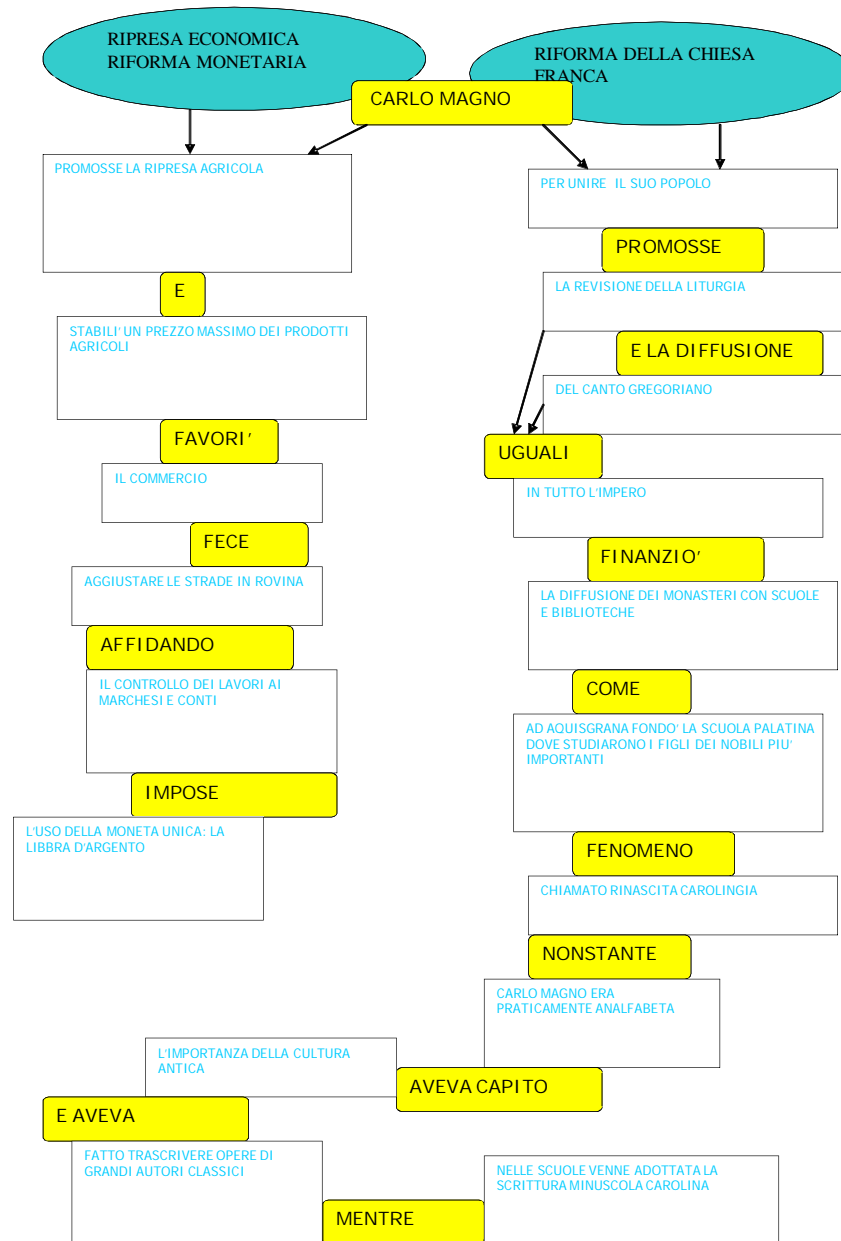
RIPRESA ECONOMICA
RIFORMA MONETARIA

RIFORMA DELLA CHIESA FRANCA

CARLO MAGNO

PROMOSSE LA RIPRESA AGRICOLA

E

STABILI' UN PREZZO MASSIMO DEI PRODOTTI AGRICOLI

FAVORI'

IL COMMERCIO

FECE

AGGIUSTARE LE STRADE IN ROVINA

AFFIDANDO

IL CONTROLLO DEI LAVORI AI MARCHESI E CONTI

IMPOSE

L'USO DELLA MONETA UNICA: LA LIBBRA D'ARGENTO

PER UNIRE IL SUO POPOLO

PROMOSSE

LA REVISIONE DELLA LITURGIA

E LA DIFFUSIONE

DEL CANTO GREGORIANO

UGUALI

IN TUTTO L'IMPERO

FINANZIO'

LA DIFFUSIONE DEI MONASTERI CON SCUOLE E BIBLIOTECHE

COME

AD AQUISGRANA FONDO' LA SCUOLA PALATINA DOVE STUDIARONO I FIGLI DEI NOBILI PIU' IMPORTANTI

FENOMENO

CHIAMATO RINASCITA CAROLINGIA

NONSTANTE

CARLO MAGNO ERA PRATICAMENTE ANALFABETA

L'IMPORTANZA DELLA CULTURA ANTICA

AVEVA CAPITO

E AVEVA

FATTO TRASCRIVERE OPERE DI GRANDI AUTORI CLASSICI

NELLE SCUOLE VENNE ADOTTATA LA SCRITTURA MINUSCOLA CAROLINA

MENTRE